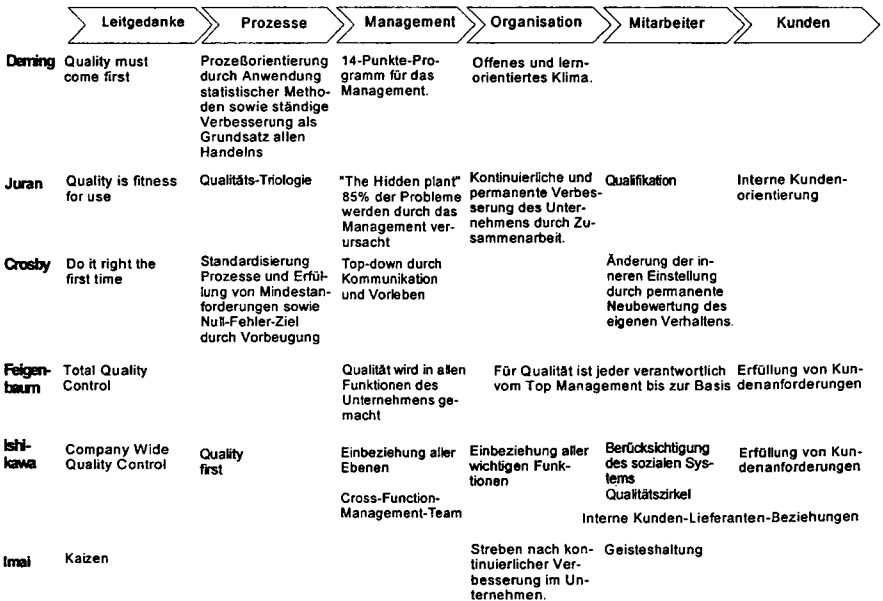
| | Leitgedanke | Prozesse | Management | Organisation | Mitarbeiter | Kunden |
|---|---|---|---|---|---|---|
| Deming | Quality must come first | Prozeßorientierung durch Anwendung statistischer Methoden sowie ständige Verbesserung als Grundsatz allen Handelns | 14-Punkte-Programm für das Management. | Offenes und lernorientiertes Klima. | | |
| Juran | Quality is fitness for use | Qualitäts-Triologie | "The Hidden plant" 85% der Probleme werden durch das Management verursacht | Kontinuierliche und permanente Verbesserung des Unternehmens durch Zusammenarbeit. | Qualifikation | Interne Kundenorientierung |
| Crosby | Do it right the first time | Standardisierung Prozesse und Erfüllung von Mindestanforderungen sowie Null-Fehler-Ziel durch Vorbeugung | Top-down durch Kommunikation und Vorleben | | Änderung der inneren Einstellung durch permanente Neubewertung des eigenen Verhaltens. | |
| Feigenbaum | Total Quality Control | | Qualität wird in allen Funktionen des Unternehmens gemacht | Für Qualität ist jeder verantwortlich vom Top Management bis zur Basis | | Erfüllung von Kundenanforderungen |
| Ishikawa | Company Wide Quality Control | Quality first | Einbeziehung aller Ebenen<br>Cross-Function-Management-Team | Einbeziehung aller wichtigen Funktionen | Berücksichtigung des sozialen Systems<br>Qualitätszirkel<br>Interne Kunden-Lieferanten-Beziehungen | Erfüllung von Kundenanforderungen |
| Imai | Kaizen | | | Streben nach kontinuierlicher Verbesserung im Unternehmen. | Geisteshaltung | |